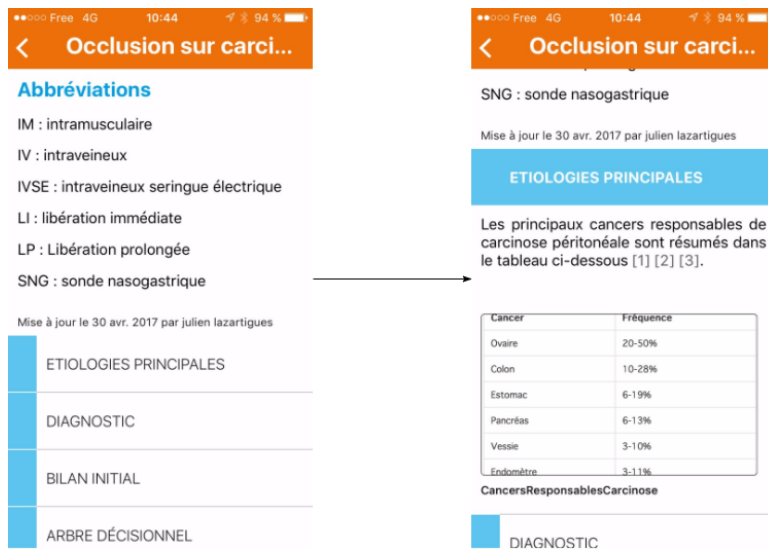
●●○○○ Free 4G 10:44 94 %

Occlusion sur carci...

Abbréviations

IM : intramusculaire

IV : intraveineux

IVSE : intraveineux seringue électrique

LI : libération immédiate

LP : Libération prolongée

SNG : sonde nasogastrique

Mise à jour le 30 avr. 2017 par julien lazartigues

ETIOLOGIES PRINCIPALES

DIAGNOSTIC

BILAN INITIAL

ARBRE DÉCISIONNEL

●●○○○ Free 4G 10:44 94 %

Occlusion sur carci...

SNG : sonde nasogastrique

Mise à jour le 30 avr. 2017 par julien lazartigues

ETIOLOGIES PRINCIPALES

Les principaux cancers responsables de carcinose péritonéale sont résumés dans le tableau ci-dessous [1] [2] [3].

| Cancer | Fréquence |
|---|---|
| Ovaire | 20-50% |
| Colon | 10-28% |
| Estomac | 6-19% |
| Pancréas | 6-13% |
| Vessie | 3-10% |
| Endomètre | 3-11% |

CancersResponsablesCarcinose

DIAGNOSTIC